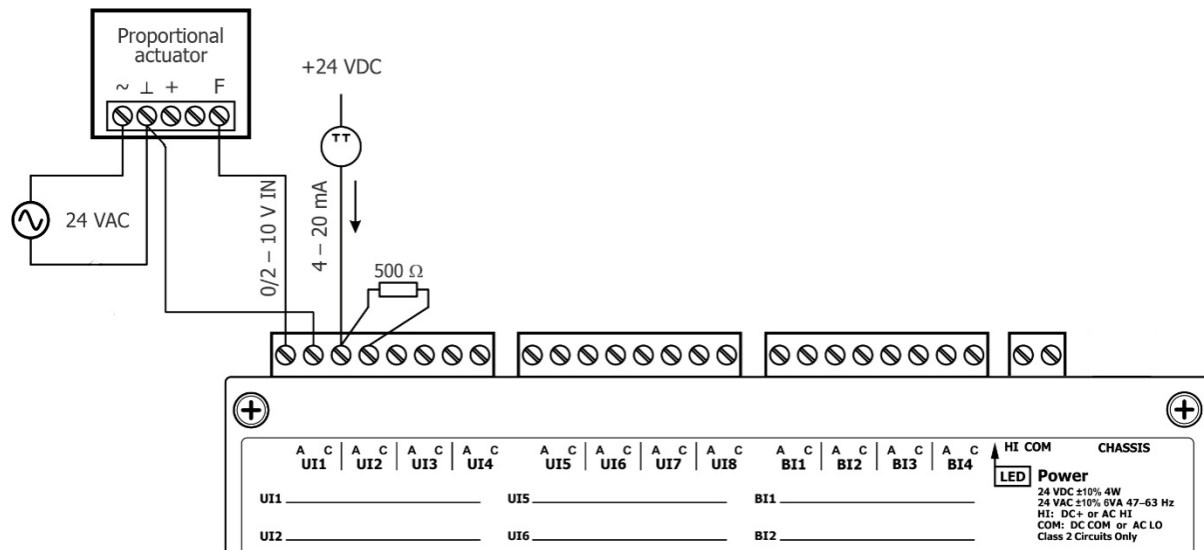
Proportional actuator

~ ⊥ + F

+24 VDC

TT

24 VAC

0/2 – 10 V IN

4 – 20 mA

500 Ω

| A C UI1 | A C UI2 | A C UI3 | A C UI4 | A C UI5 | A C UI6 | A C UI7 | A C UI8 | A C BI1 | A C BI2 | A C BI3 | A C BI4 | HI COM | CHASSIS |

LED Power
24 VDC ±10% 4W
24 VAC ±10% 6VA 47–63 Hz
HI: DC+ or AC HI
COM: DC COM or AC LO
Class 2 Circuits Only

UI1 ____________
UI5 ____________
BI1 ____________
UI2 ____________
UI6 ____________
BI2 ____________